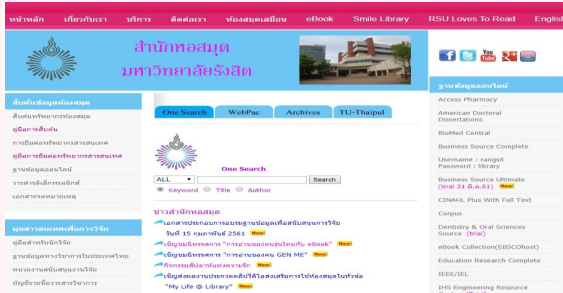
หน้าหลัก เกี่ยวกับเรา บริการ ติดต่อเรา ห้องสมุดเสมือน eBook Smile Library RSU Loves To Read English

สำนักหอสมุด
มหาวิทยาลัยรังสิต

สืบค้นข้อมูลห้องสมุด
สืบค้นทรัพยากรห้องสมุด
คู่มือการสืบค้น
การยืมต่อทรัพยากรสารสนเทศ
คู่มือการยืมต่อทรัพยากรสารสนเทศ
ฐานข้อมูลออนไลน์
วารสารอิเล็กทรอนิกส์
เอกสารจดหมายเหตุ

บริการสารสนเทศเพื่อการวิจัย
คู่มือสำหรับนักวิจัย
ฐานข้อมูลทางวิชาการในประเทศไทย
หน่วยงานสนับสนุนงานวิจัย
บัญชีรายชื่อวารสารวิชาการ

One Search | WebPac | Archives | TU-Thaipul

One Search

ALL ▾ Search
Keyword Title Author

ข่าวสำนักหอสมุด
เอกสารประกอบการอบรมฐานข้อมูลเพื่อสนับสนุนการวิจัย วันที่ 15 กุมภาพันธ์ 2561 New
เชิญชมนิทรรศการ "การอ่านของคนรุ่นใหม่กับ eBook" New
เชิญชมนิทรรศการ "การอ่านของคน GEN ME" New
กิจกรรมส่งเสริมการอ่านแห่งชาติ New
เชิญส่งผลงานประกวดคลิปวีดิโอส่งเสริมการใช้ห้องสมุดในหัวข้อ "My Life @ Library" New

ฐานข้อมูลออนไลน์
Access Pharmacy
American Doctoral Dissertations
BioMed Central
Business Source Complete
Username : rangsit Password : library
Business Source Ultimate (trial 31 มี.ค. 61) New
CINAHL Plus With Full Text
Corpus
Dentistry & Oral Sciences Source (trial)
eBook Collection(EBSCOhost)
Education Research Complete
IEEE/IEL
IHS Engineering Resource